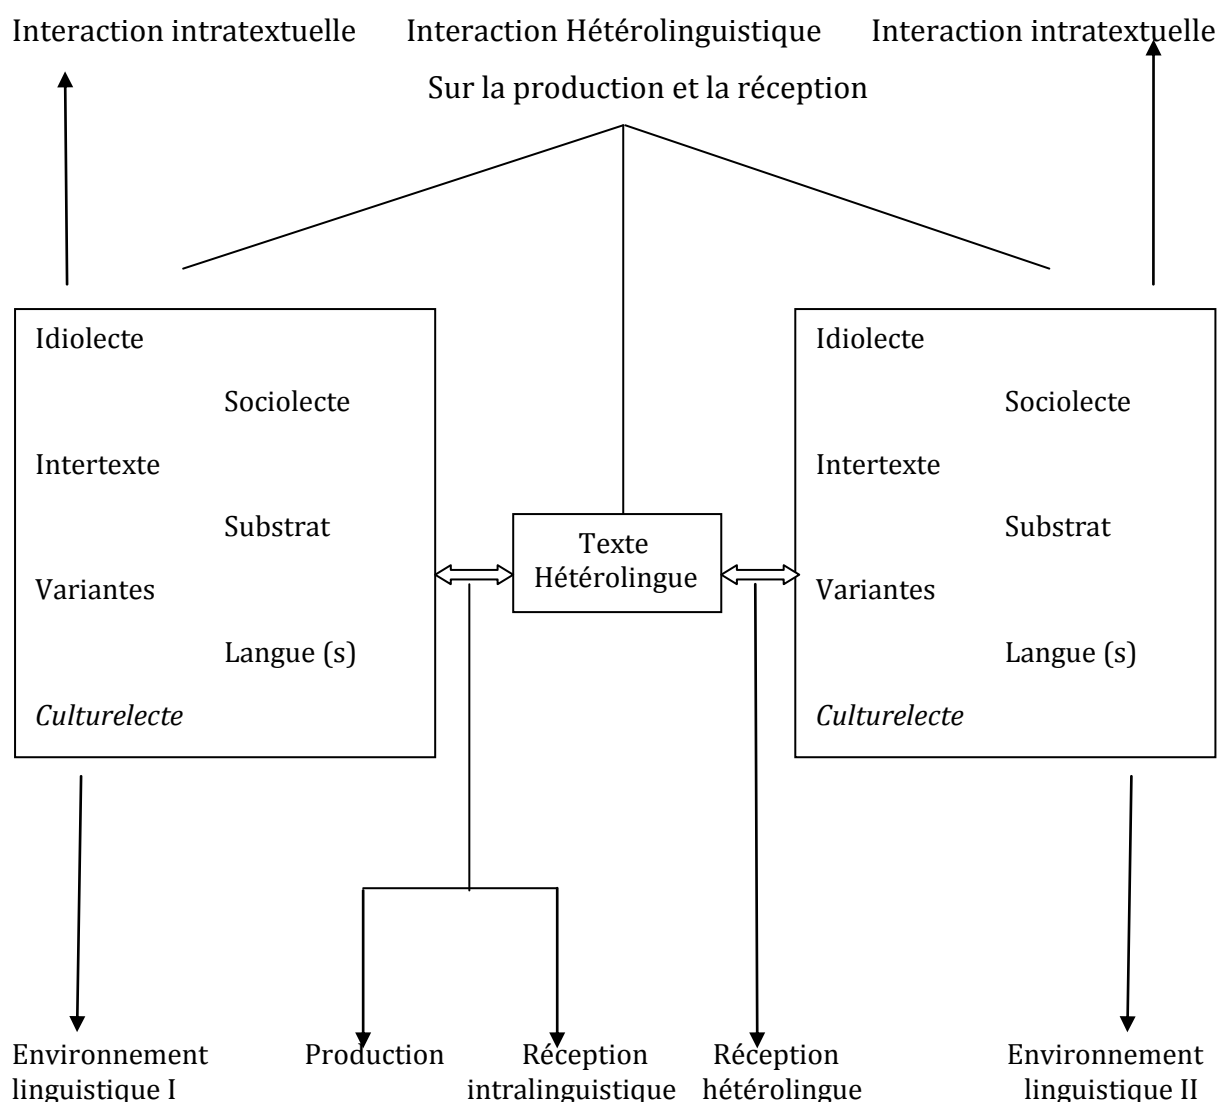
Interaction intratextuelle Interaction Hétérolinguistique Interaction intratextuelle

Sur la production et la réception

Idiolecte

Sociolecte

Intertexte

Substrat

Variantes

Langue (s)

*Culturelecte*

Texte Hétérolingue

Idiolecte

Sociolecte

Intertexte

Substrat

Variantes

Langue (s)

*Culturelecte*

Environnement linguistique I

Production

Réception intralinguistique

Réception hétérolingue

Environnement linguistique II